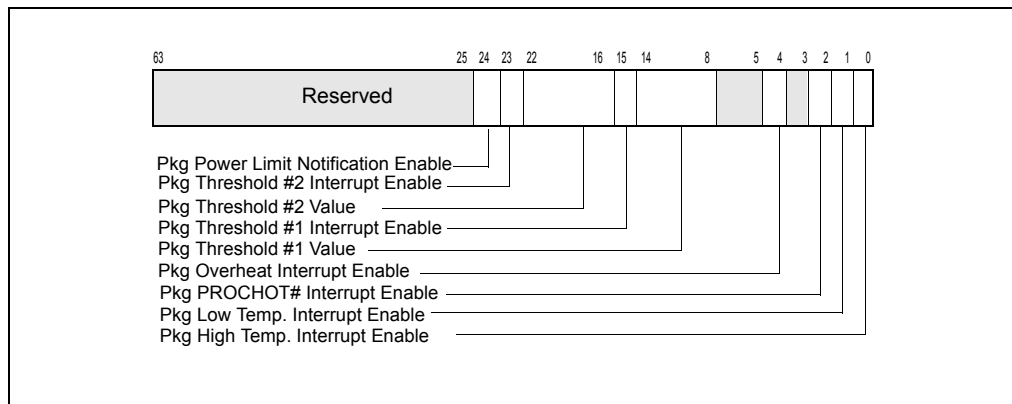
63 25 24 23 22 16 15 14 8 5 4 3 2 1 0

Reserved

Pkg Power Limit Notification Enable
Pkg Threshold #2 Interrupt Enable
Pkg Threshold #2 Value
Pkg Threshold #1 Interrupt Enable
Pkg Threshold #1 Value
Pkg Overheat Interrupt Enable
Pkg PROCHOT# Interrupt Enable
Pkg Low Temp. Interrupt Enable
Pkg High Temp. Interrupt Enable